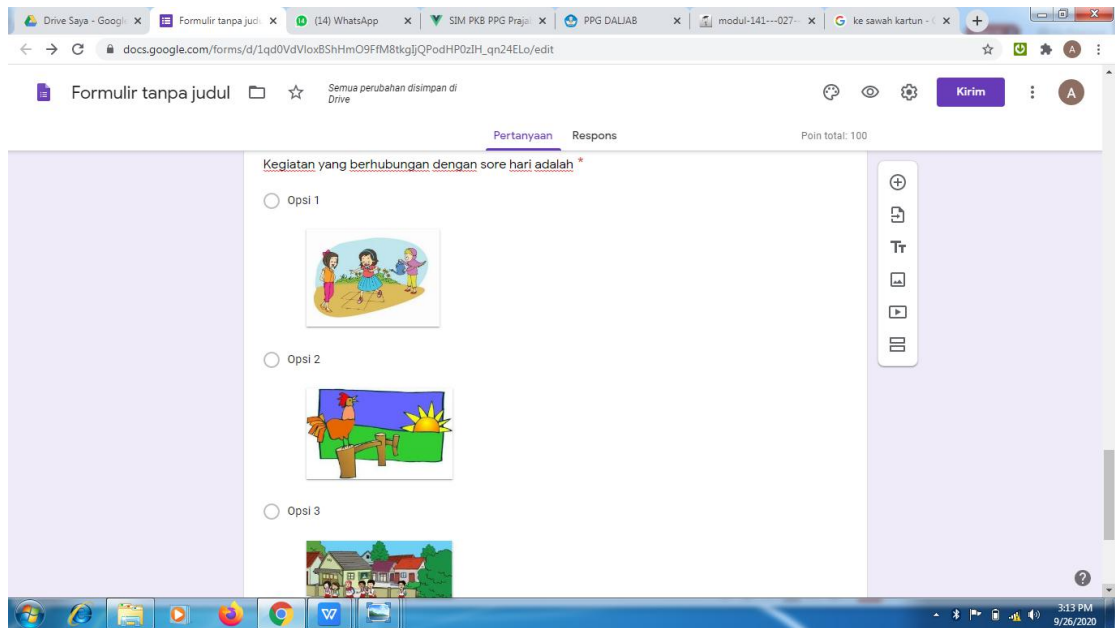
Drive Saya - Googl ×
Formulir tanpa jud ×
(14) WhatsApp ×
SIM PKB PPG Praja ×
PPG DALJAB ×
modul-141---027- ×
ke sawah kartun - ×
+

docs.google.com/forms/d/1qd0VdVloxBShHmO9FfM8tkgIjQPodHP0zIH_qn24ELo/edit

Formulir tanpa judul

Semua perubahan disimpan di Drive

Kirim

A

Pertanyaan Respons

Poin total: 100

Kegiatan yang berhubungan dengan sore hari adalah *

Opsi 1

Opsi 2

Opsi 3

Tт

3:13 PM
9/26/2020